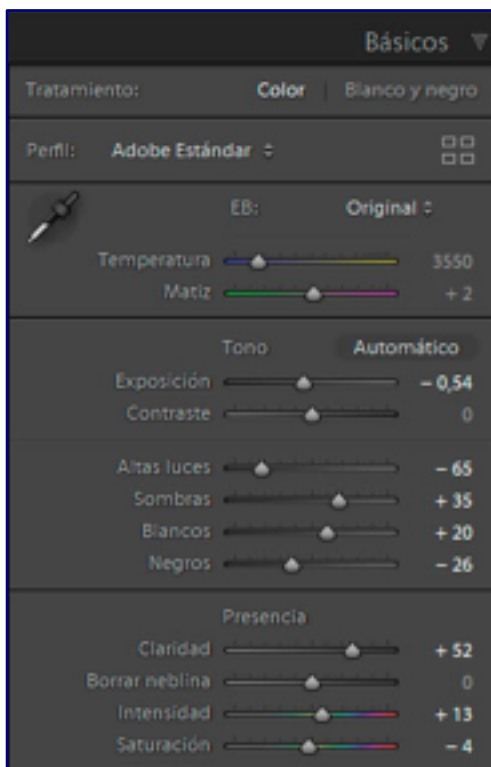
Básicos

Tratamiento: Color | Blanco y negro

Perfil: Adobe Estándar ÷

EB: Original ÷

Temperatura 3550

Matiz + 2

Tono Automático

Exposición – 0,54

Contraste 0

Altas luces – 65

Sombras + 35

Blancos + 20

Negros – 26

Presencia

Claridad + 52

Borrar neblina 0

Intensidad + 13

Saturación – 4